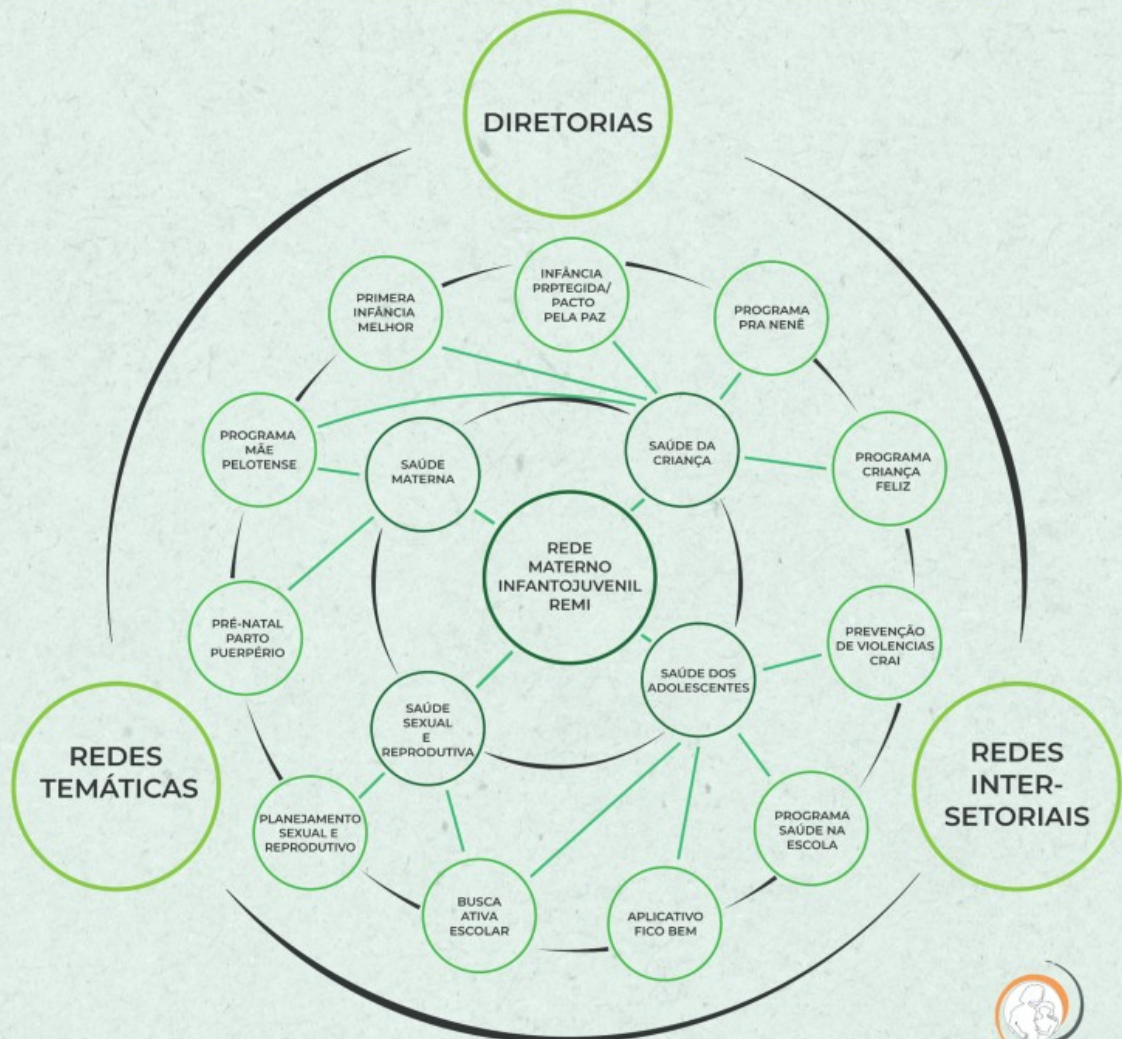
DIRETORIAS

PRIMERA INFÂNCIA MELHOR

INFÂNCIA PRPTEGIDA/ PACTO PELA PAZ

PROGRAMA PRA NENÊ

PROGRAMA MÃE PELOTENSE

SAÚDE MATERNA

SAÚDE DA CRIANÇA

PROGRAMA CRIANÇA FELIZ

REDE MATERNO INFANTOJUVENIL REMI

PRÉ-NATAL PARTO PUERPÉRIO

PREVENÇÃO DE VIOLENCIAS CRAI

SAÚDE DOS ADOLESCENTES

SAÚDE SEXUAL E REPRODUTIVA

REDES TEMÁTICAS

REDES INTER-SETORIAIS

PLANEJAMENTO SEXUAL E REPRODUTIVO

PROGRAMA SAÚDE NA ESCOLA

BUSCA ATIVA ESCOLAR

APLICATIVO FICO BEM